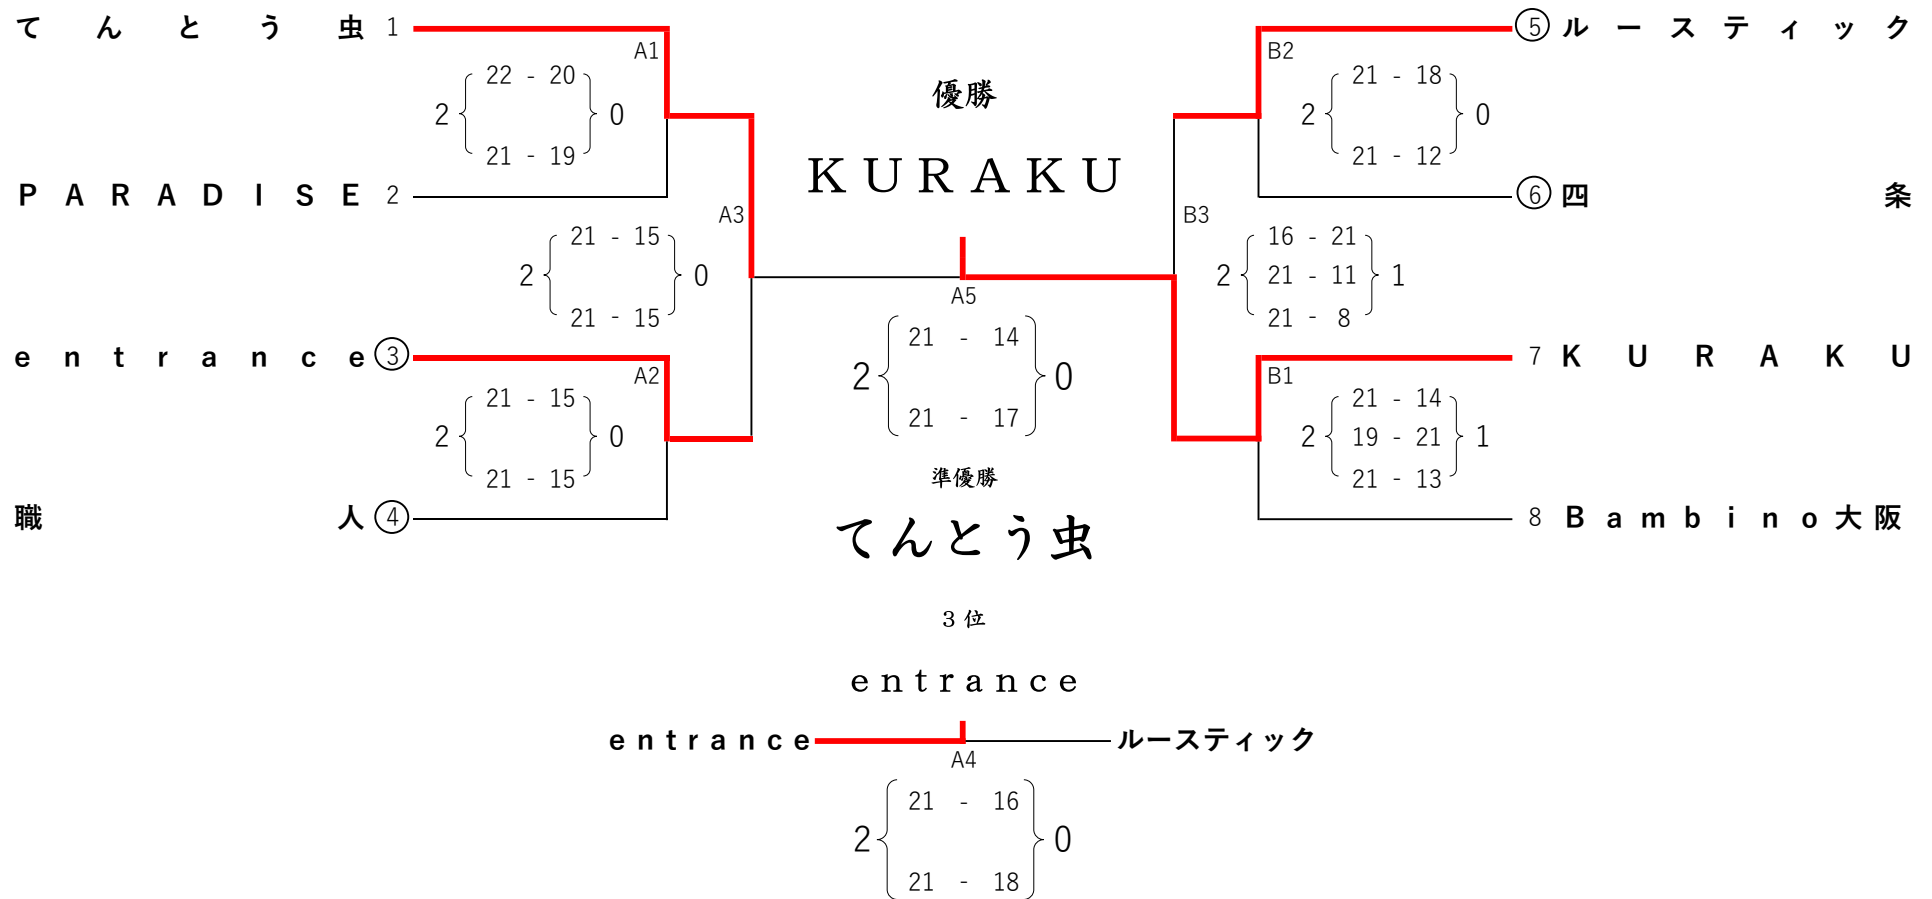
てんとう虫 1
A1
22 - 20
2 0
21 - 19
PARADISE 2
A3
21 - 15
2 0
21 - 15
entrance ③
A2
21 - 15
2 0
21 - 15
職人 ④

優勝
KURAKU
A5
21 - 14
2 0
21 - 17
準優勝
てんとう虫

⑤ ルースティック
B2
21 - 18
2 0
21 - 12
⑥ 四条
B3
16 - 21
2 21 - 11 1
21 - 8
7 KURAKU
B1
21 - 14
2 19 - 21 1
21 - 13
8 Bambino大阪

3位
entrance
entrance ルースティック
A4
21 - 16
2 0
21 - 18